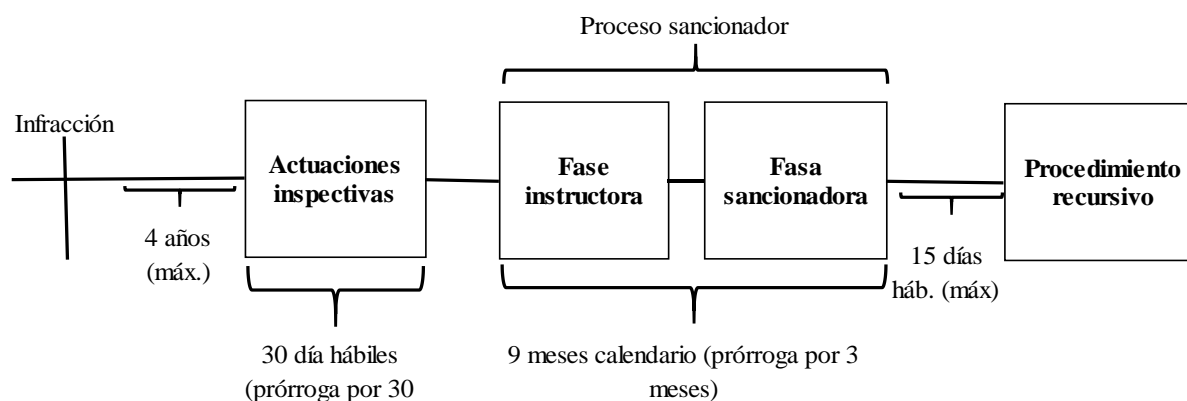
Proceso sancionador

Infracción

4 años (máx.)

**Actuaciones inspectivas**

30 día hábiles (prórroga por 30

**Fase instructora**

**Fasa sancionadora**

9 meses calendario (prórroga por 3 meses)

15 días háb. (máx)

**Procedimiento recursivo**